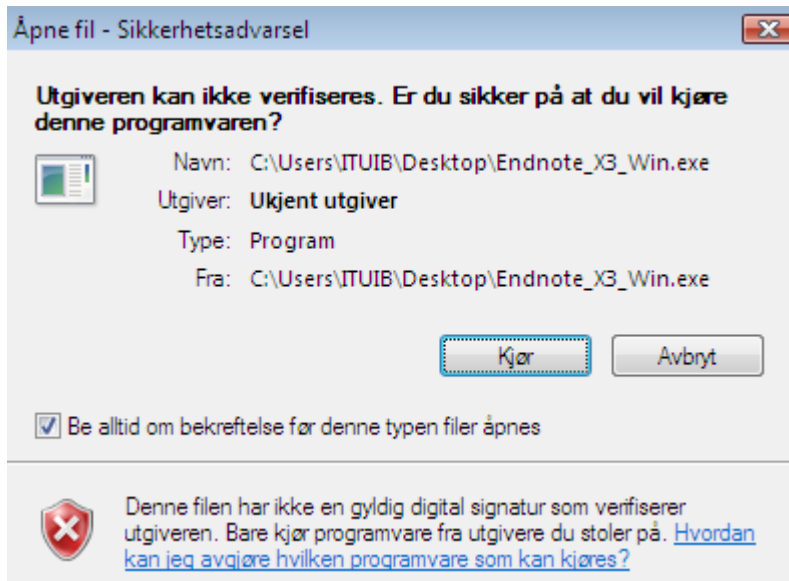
Åpne fil - Sikkerhetsadvarsel

Utgiveren kan ikke verifiseres. Er du sikker på at du vil kjøre denne programvaren?

Navn: C:\Users\ITUIB\Desktop\Endnote_X3_Win.exe
Utgiver: Ukjent utgiver
Type: Program
Fra: C:\Users\ITUIB\Desktop\Endnote_X3_Win.exe

Kjør
Avbryt

Be alltid om bekreftelse før denne typen filer åpnes

Denne filen har ikke en gyldig digital signatur som verifiserer utgiveren. Bare kjør programvare fra utgivere du stoler på. Hvordan kan jeg avgjøre hvilken programvare som kan kjøres?